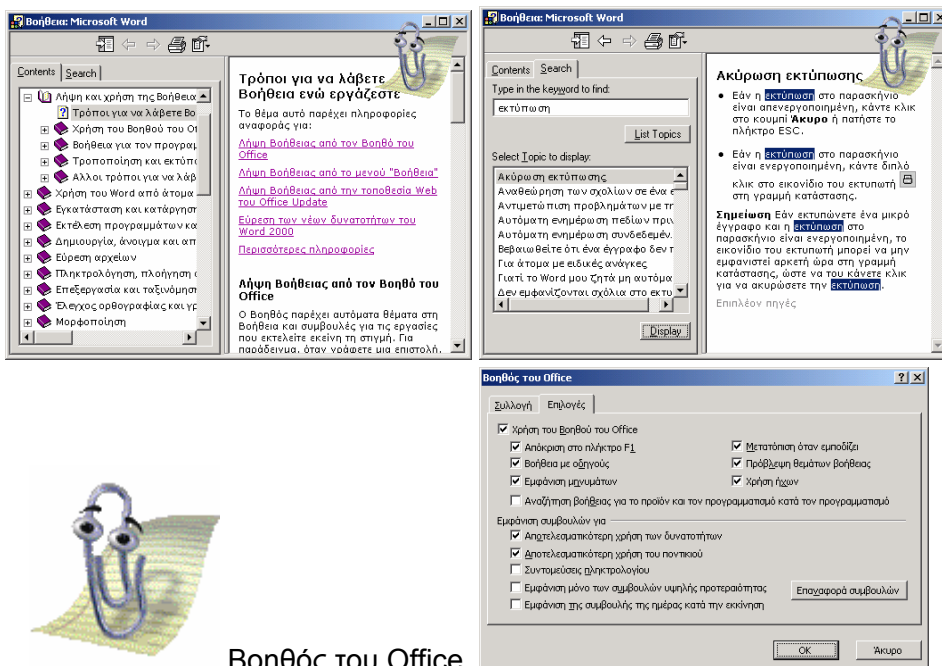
Βοήθεια: Microsoft Word

Contents | Search

Λήψη και χρήση της Βοήθεια
Τρόποι για να λάβετε Βο
Χρήση του Βοηθού του Ο
Βοήθεια για τον προγραμ
Τροποποίηση και εκτύπω
Άλλοι τρόποι για να λάβ
Χρήση του Word από άτομα
Εγκατάσταση και κατάργηση
Εκτέλεση προγραμμάτων κα
Δημιουργία, άνοιγμα και απ
Εύρεση αρχείων
Πληκτρολόγηση, πλοήγηση
Επεξεργασία και ταξινόμηση
Έλεγχος ορθογραφίας και γρ
Μορφοποίηση

Τρόποι για να λάβετε Βοήθεια ενώ εργάζεστε

Το θέμα αυτό παρέχει πληροφορίες αναφοράς για:

Λήψη Βοήθειας από τον Βοηθό του Office

Λήψη Βοήθειας από το μενού "Βοήθεια"

Λήψη Βοήθειας από την τοποθεσία Web του Office Update

Εύρεση των νέων δυνατοτήτων του Word 2000

Περισσότερες πληροφορίες

Λήψη Βοήθειας από τον Βοηθό του Office

Ο Βοηθός παρέχει αυτόματα θέματα στη Βοήθεια και συμβουλές για τις εργασίες που εκτελείτε εκείνη τη στιγμή. Για παράδειγμα, όταν γράφετε μια επιστολή.

Βοήθεια: Microsoft Word

Contents | Search

Type in the keyword to find:
εκτύπωση
List Topics

Select Topic to display:
Ακύρωση εκτύπωσης
Αναθεώρηση των σχολίων σε ένα ε
Αντιμετώπιση προβλημάτων με τη
Αυτόματη ενημέρωση πεδίων πριν
Αυτόματη ενημέρωση συνδεδεμέν.
Βεβαιωθείτε ότι ένα έγγραφο δεν τ
Για άτομα με ειδικές ανάγκες
Γιατί το Word μου ζητά μη αυτόμα
Δεν εμφανίζονται σχόλια στο εκτυ
Display

Ακύρωση εκτύπωσης
• Εάν η εκτύπωση στο παρασκήνιο είναι απενεργοποιημένη, κάντε κλικ στο κουμπί Άκυρο ή πατήστε το πλήκτρο ESC.
• Εάν η εκτύπωση στο παρασκήνιο είναι ενεργοποιημένη, κάντε διπλό κλικ στο εικονίδιο του εκτυπωτή στη γραμμή κατάστασης.
Σημείωση Εάν εκτυπώνετε ένα μικρό έγγραφο και η εκτύπωση στο παρασκήνιο είναι ενεργοποιημένη, το εικονίδιο του εκτυπωτή μπορεί να μην εμφανιστεί αρκετή ώρα στη γραμμή κατάστασης, ώστε να του κάνετε κλικ για να ακυρώσετε την εκτύπωση.
Επιπλέον πηγές

Βοηθός του Office
Συλλογή | Επιλογές
Χρήση του Βοηθού του Office
Απόκριση στο πλήκτρο F1
Βοήθεια με οδηγούς
Εμφάνιση μηνυμάτων
Μετατόπιση όταν εμποδίζει
Πρόβλεψη θεμάτων βοήθειας
Χρήση ήχων
Αναζήτηση βοήθειας για το προϊόν και τον προγραμματισμό κατά τον προγραμματισμό
Εμφάνιση συμβουλών για
Αποτελεσματικότερη χρήση των δυνατοτήτων
Αποτελεσματικότερη χρήση του ποντικιού
Συντομεύσεις πληκτρολογίου
Εμφάνιση μόνο των συμβουλών υψηλής προτεραιότητας
Επαναφορά συμβουλών
Εμφάνιση της συμβουλής της ημέρας κατά την εκκίνηση
OK
Άκυρο

Βοηθός του Office